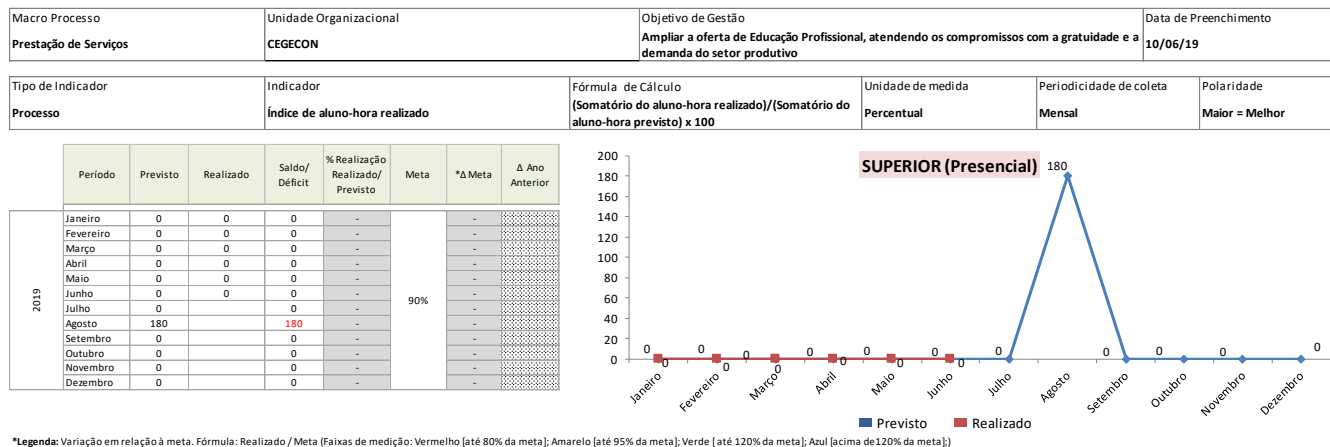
| Macro Processo | Unidade Organizacional | Objetivo de Gestão | Data de Preenchimento |
|---|---|---|---|
| Prestação de Serviços | CEGECON | Ampliar a oferta de Educação Profissional, atendendo os compromissos com a gratuidade e a demanda do setor produtivo | 10/06/19 |

| Tipo de Indicador | Indicador | Fórmula de Cálculo | Unidade de medida | Periodicidade de coleta | Polaridade |
|---|---|---|---|---|---|
| Processo | Índice de aluno-hora realizado | (Somatório do aluno-hora realizado)/(Somatório do aluno-hora previsto) x 100 | Percentual | Mensal | Maior = Melhor |

| | Período | Previsto | Realizado | Saldo/ Déficit | % Realização Realizado/ Previsto | Meta | *Δ Meta | Δ Ano Anterior |
|---|---|---|---|---|---|---|---|---|
| 2019 | Janeiro | 0 | 0 | 0 | - | 90% | - | |
| | Fevereiro | 0 | 0 | 0 | - | | - | |
| | Março | 0 | 0 | 0 | - | | - | |
| | Abril | 0 | 0 | 0 | - | | - | |
| | Maio | 0 | 0 | 0 | - | | - | |
| | Junho | 0 | 0 | 0 | - | | - | |
| | Julho | 0 | | 0 | - | | - | |
| | Agosto | 180 | | 180 | - | | - | |
| | Setembro | 0 | | 0 | - | | - | |
| | Outubro | 0 | | 0 | - | | - | |
| | Novembro | 0 | | 0 | - | | - | |
| | Dezembro | 0 | | 0 | - | | - | |

SUPERIOR (Presencial)

200
180
160
140
120
100
80
60
40
20
0

0 0 0 0 0 0 0 0 0 0 0 0 0 180 0 0 0 0

Janeiro Fevereiro Março Abril Maio Junho Julho Agosto Setembro Outubro Novembro Dezembro

Previsto Realizado

*Legenda: Variação em relação à meta. Fórmula: Realizado / Meta (Faixas de medição: Vermelho [até 80% da meta]; Amarelo [até 95% da meta]; Verde [ até 120% da meta]; Azul [acima de120% da meta];)